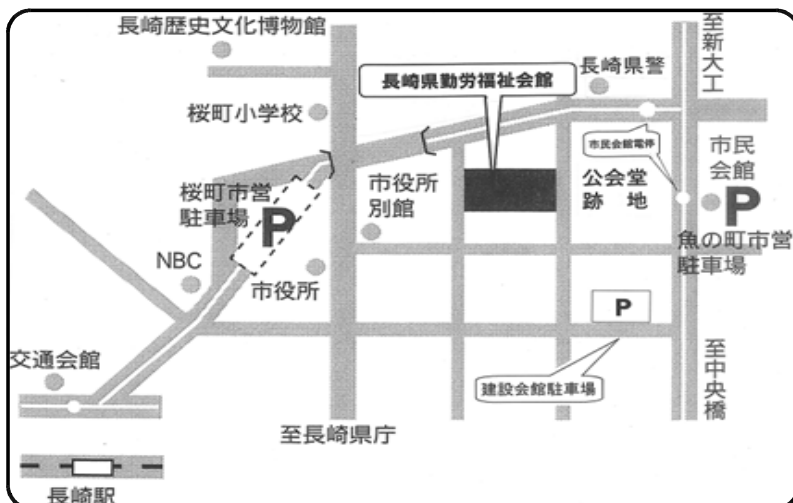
長崎歴史文化博物館

至新大工

長崎県勤労福祉会館

長崎県警

桜町小学校

市民会館電停

市民会館

P

桜町市営駐車場

P

市役所別館

公会堂跡地

魚の町市営駐車場

NBC

市役所

P

交通会館

建設会館駐車場

至中央橋

至長崎県庁

長崎駅